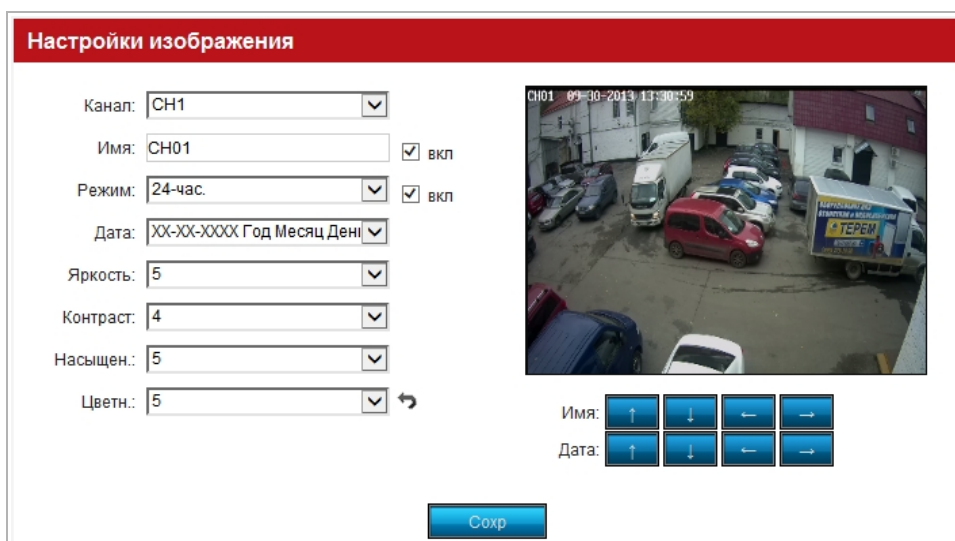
Настройки изображения

Канал: CH1

Имя: CH01 вкл

Режим: 24-час. вкл

Дата: XX-XX-XXXX Год Месяц Ден

Яркость: 5

Контраст: 4

Насыщен.: 5

Цветн.: 5

CH01 09-30-2013 13:30:59

ТЕРЕМ

Имя: ↑ ↓ ← →

Дата: ↑ ↓ ← →

Сохр